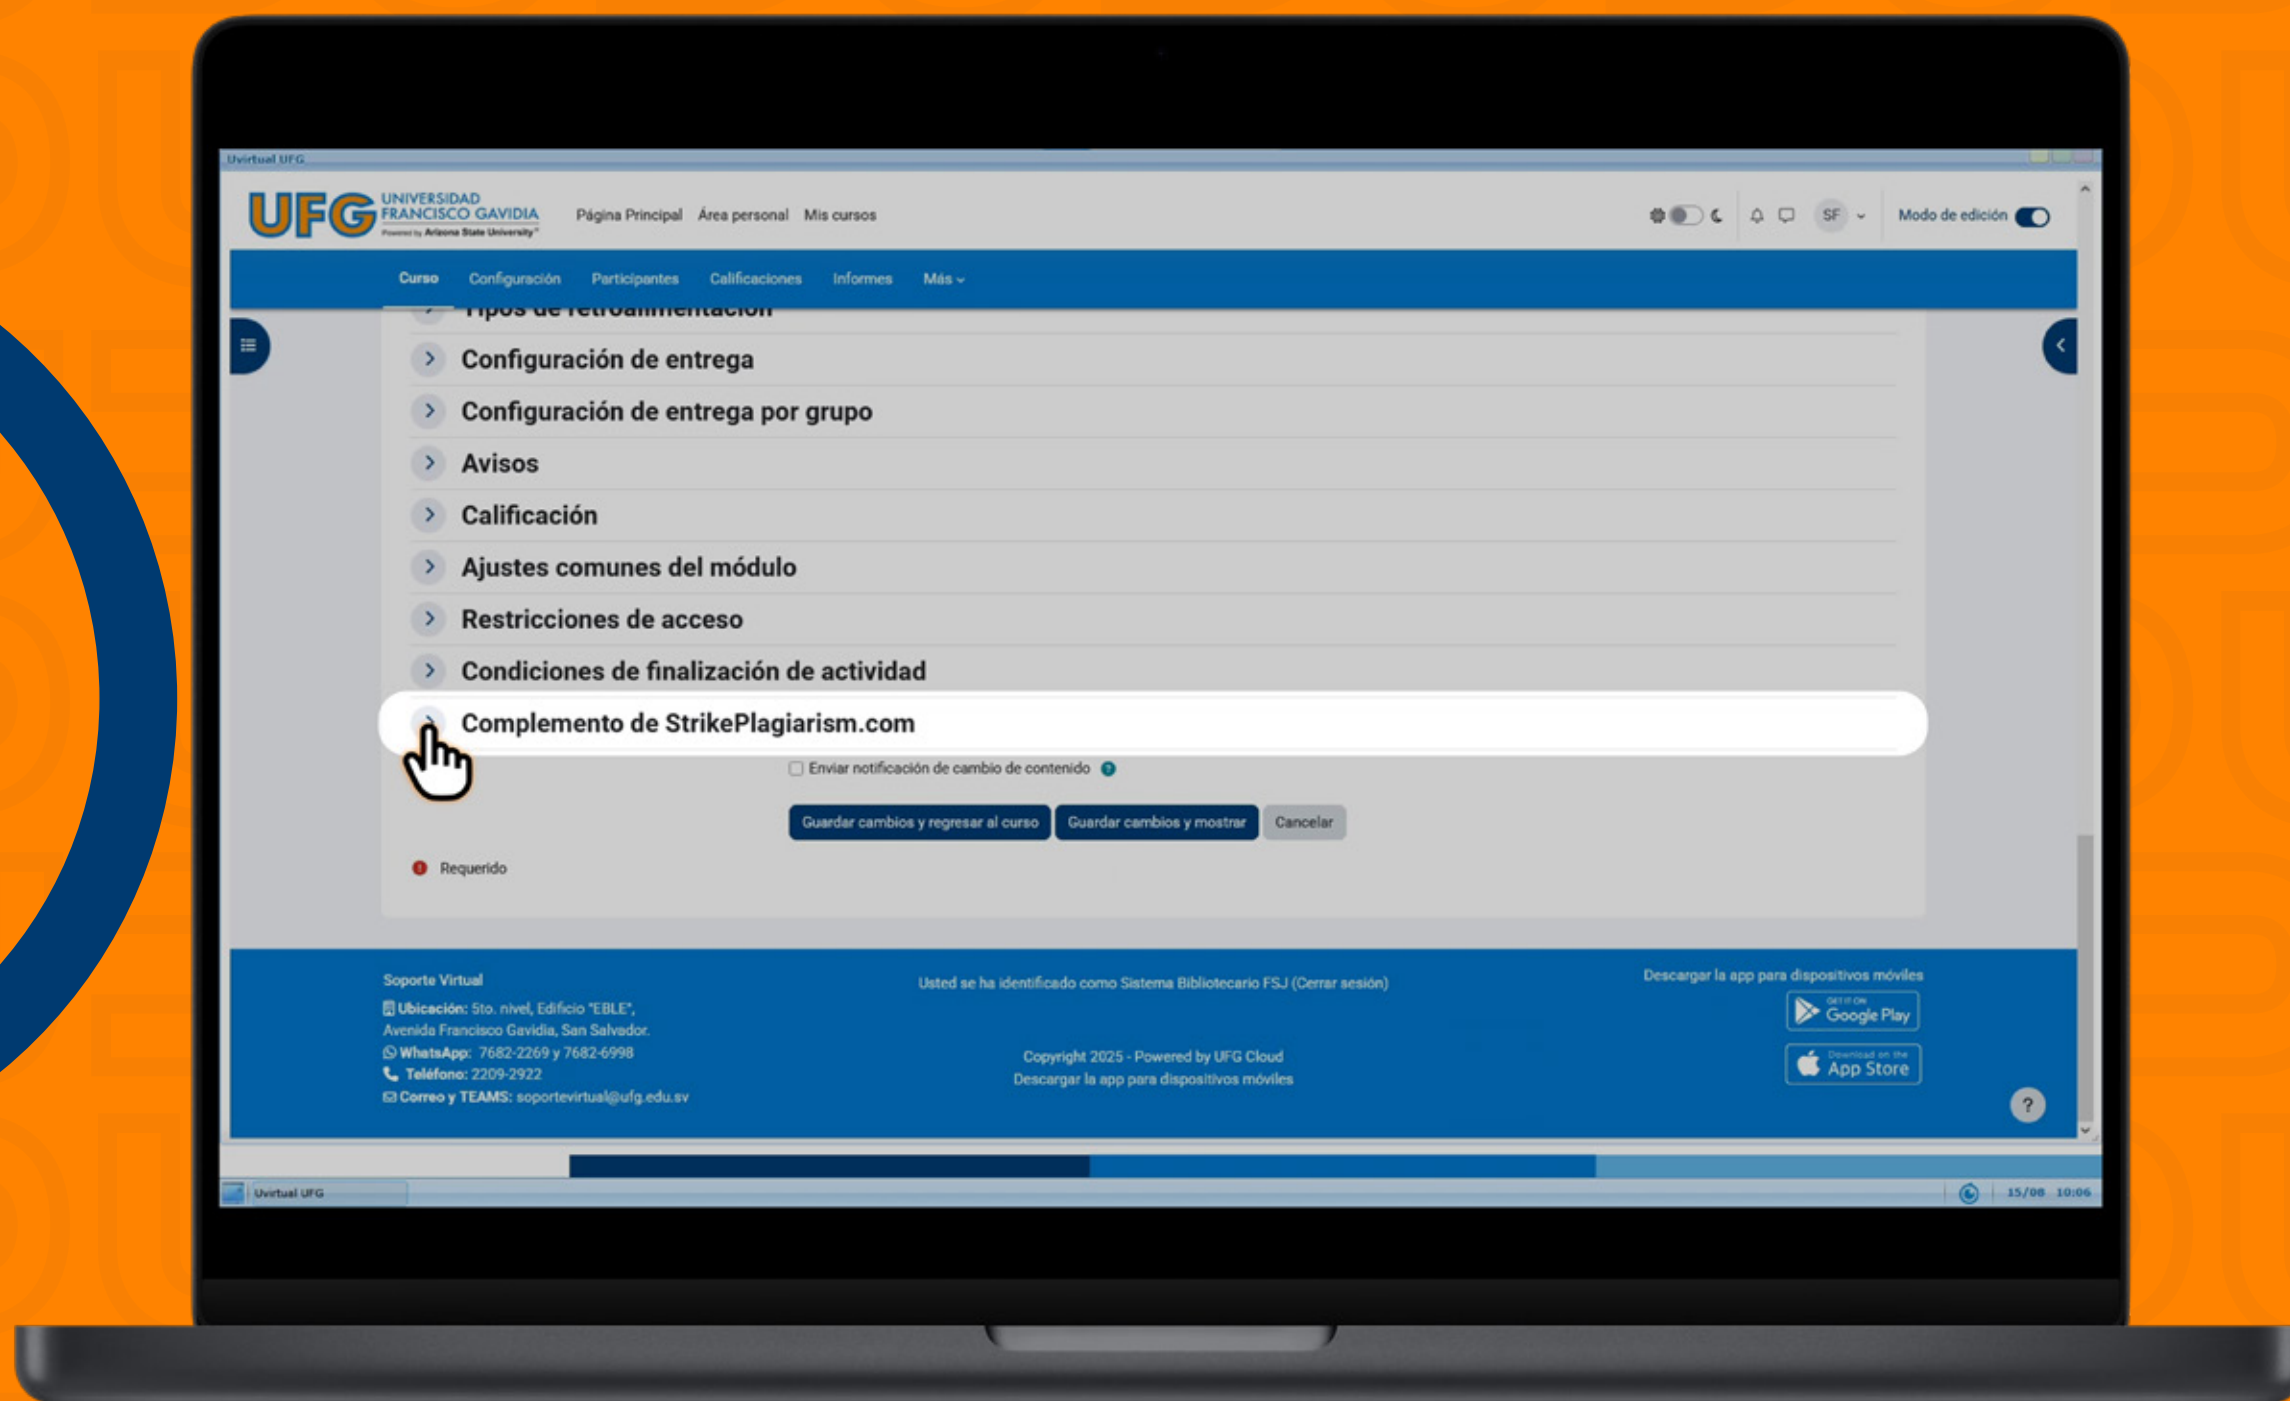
Uvirtual UFG

UFG UNIVERSIDAD FRANCISCO GAVIDIA Powered by Arizona State University

Página Principal Área personal Mis cursos

SF

Modo de edición

Curso Configuración Participantes Calificaciones Informes Más

Tipos de retroalimentación

Configuración de entrega

Configuración de entrega por grupo

Avisos

Calificación

Ajustes comunes del módulo

Restricciones de acceso

Condiciones de finalización de actividad

Complemento de StrikePlagiarism.com

Enviar notificación de cambio de contenido

Guardar cambios y regresar al curso Guardar cambios y mostrar Cancelar

Requerido

Soporte Virtual
Ubicación: 5to. nivel, Edificio "EBLE", Avenida Francisco Gavidia, San Salvador.
WhatsApp: 7682-2269 y 7682-6998
Teléfono: 2209-2922
Correo y TEAMS: soportevirtual@ufg.edu.sv

Usted se ha identificado como Sistema Bibliotecario FSJ (Cerrar sesión)

Copyright 2025 - Powered by UFG Cloud
Descargar la app para dispositivos móviles

Descargar la app para dispositivos móviles

GET IT ON Google Play

Download on the App Store

?

Uvirtual UFG

15/08 10:06